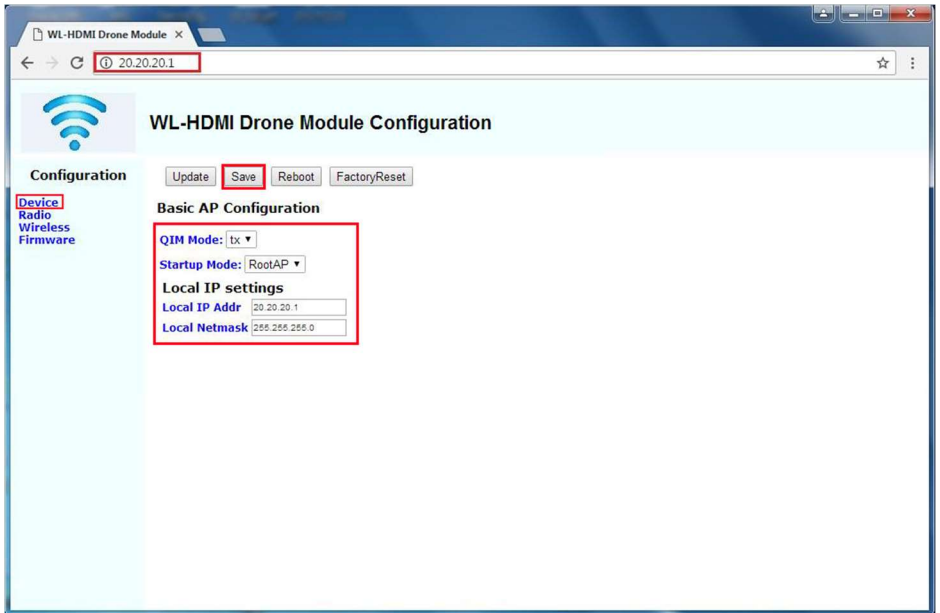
WL-HDMI Drone Module ×

20.20.20.1

WL-HDMI Drone Module Configuration

Configuration

Device
Radio
Wireless
Firmware

Update Save Reboot FactoryReset

Basic AP Configuration

QIM Mode: tx

Startup Mode: RootAP

Local IP settings

Local IP Addr 20.20.20.1

Local Netmask 255.255.255.0